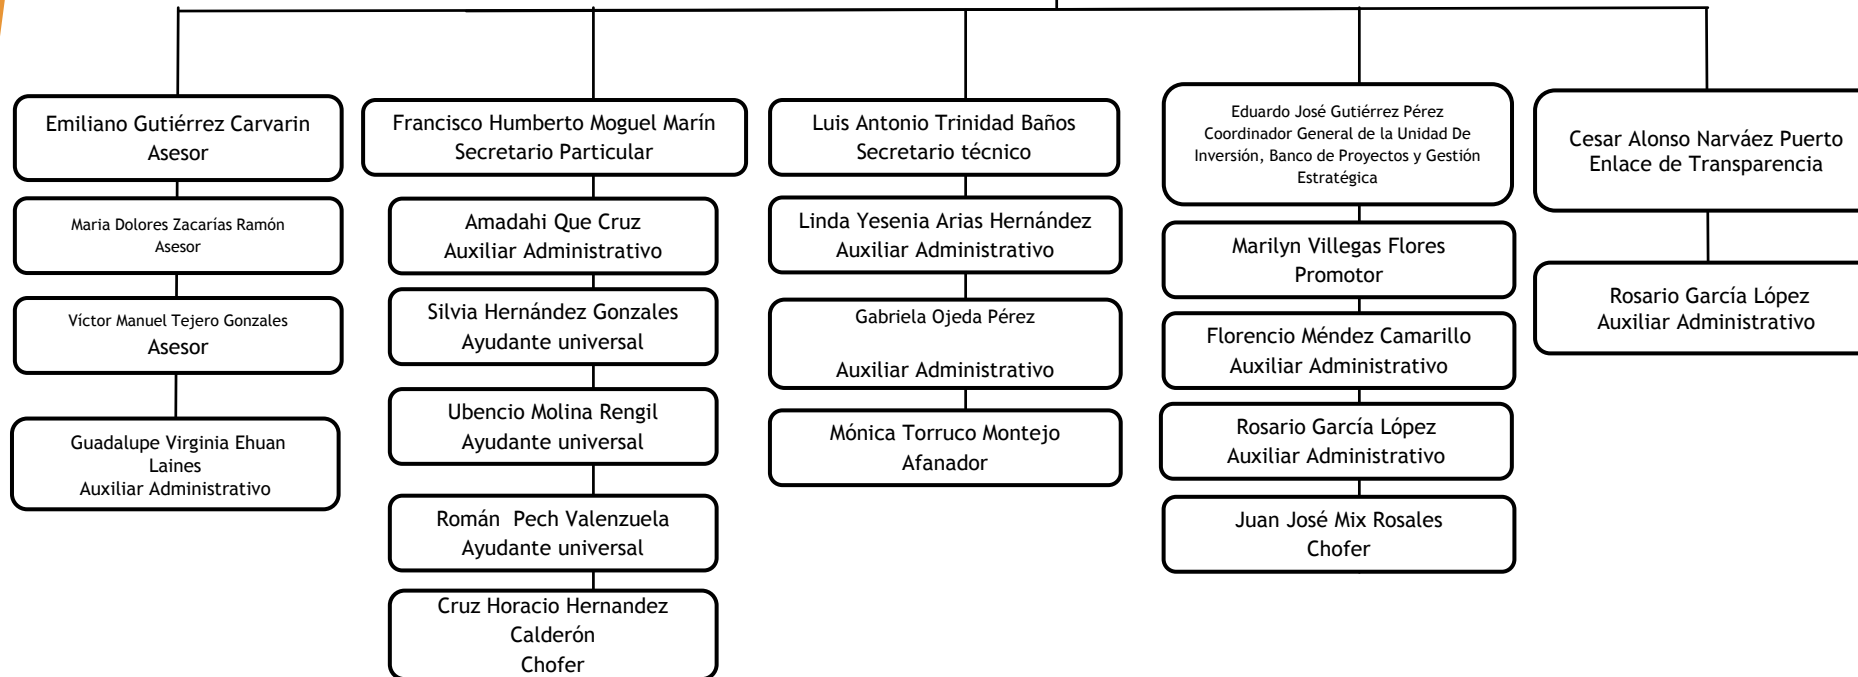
Emiliano Gutiérrez Carvarin
Asesor

Maria Dolores Zacarías Ramón
Asesor

Víctor Manuel Tejero Gonzales
Asesor

Guadalupe Virginia Ehuan Laines
Auxiliar Administrativo

Francisco Humberto Moguel Marín
Secretario Particular

Amadahi Que Cruz
Auxiliar Administrativo

Silvia Hernández Gonzales
Ayudante universal

Ubencio Molina Rengil
Ayudante universal

Román Pech Valenzuela
Ayudante universal

Cruz Horacio Hernandez Calderón
Chofer

Luis Antonio Trinidad Baños
Secretario técnico

Linda Yesenia Arias Hernández
Auxiliar Administrativo

Gabriela Ojeda Pérez

Auxiliar Administrativo

Mónica Torruco Montejo
Afanador

Eduardo José Gutiérrez Pérez
Coordinador General de la Unidad De Inversión, Banco de Proyectos y Gestión Estratégica

Marilyn Villegas Flores
Promotor

Florencio Méndez Camarillo
Auxiliar Administrativo

Rosario García López
Auxiliar Administrativo

Juan José Mix Rosales
Chofer

Cesar Alonso Narváez Puerto
Enlace de Transparencia

Rosario García López
Auxiliar Administrativo